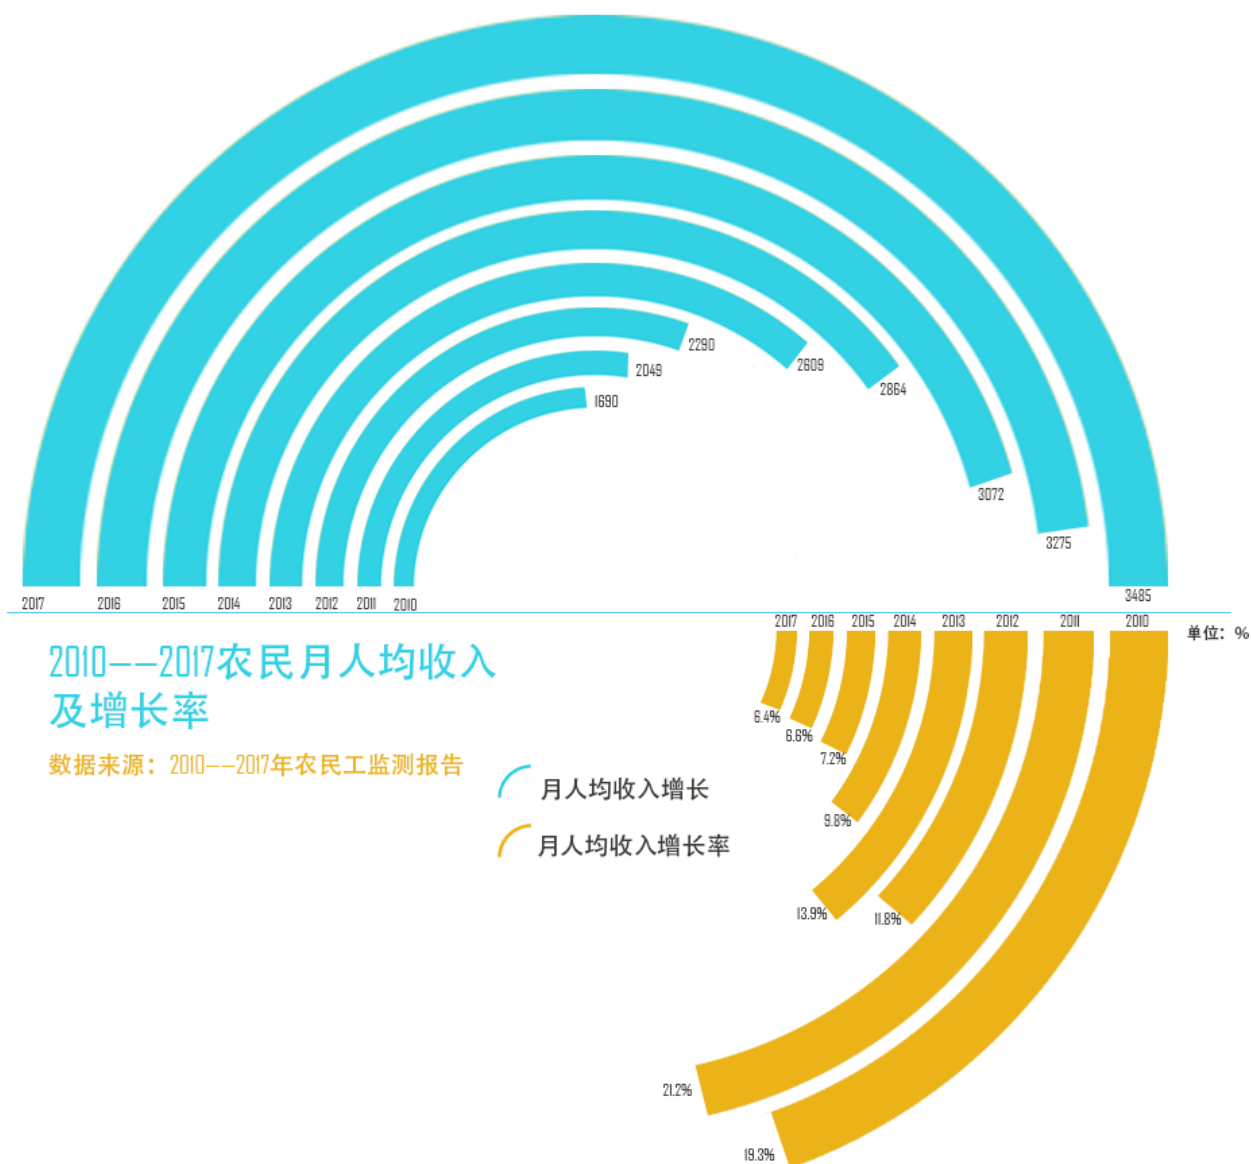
2290
2609
2049
2864
1690
3072
3275
3485
2017 2016 2015 2014 2013 2012 2011 2010

2017 2016 2015 2014 2013 2012 2011 2010
单位：%

2010——2017农民月人均收入及增长率

数据来源：2010——2017年农民工监测报告

月人均收入增长
月人均收入增长率

6.4%
6.6%
7.2%
9.8%
13.9%
11.8%
21.2%
19.3%